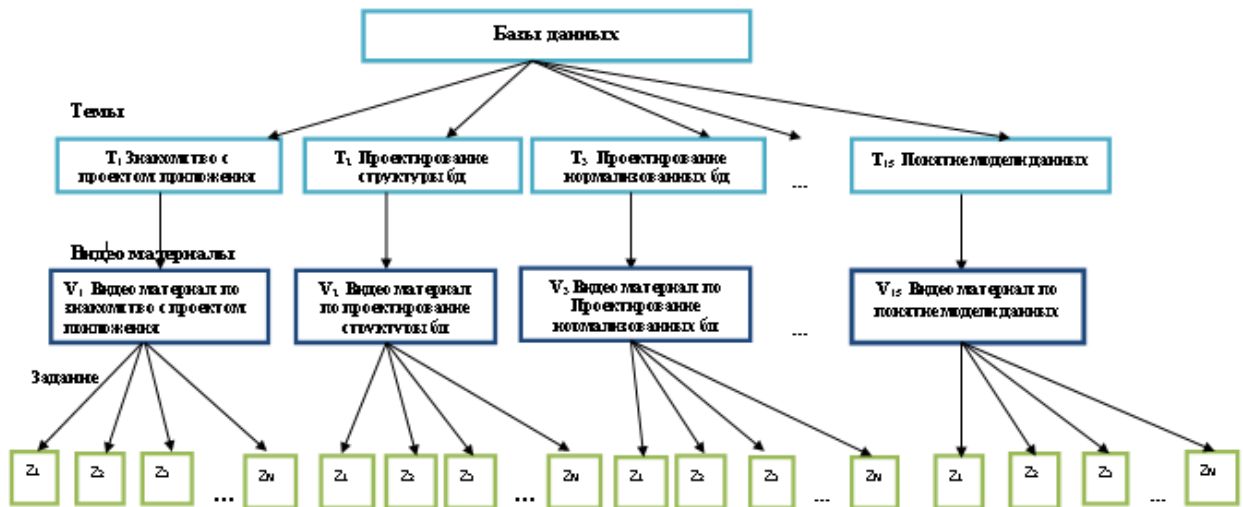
Базы данных

Темы

$T_1$ Знакомство с проектом приложения

$T_1$ Проектирование структуры бд

$T_3$ Проектирование нормализованных бд

...

$T_{15}$ Понятие модели данных

Видео материалы

$V_1$ Видео материал по знакомство с проектом приложения

$V_1$ Видео материал по проектирование структуры бд

$V_3$ Видео материал по Проектирование нормализованных бд

...

$V_{15}$ Видео материал по понятие модели данных

Задание

$z_1$ $z_2$ $z_3$ ... $z_N$ $z_1$ $z_2$ $z_3$ ... $z_N$ $z_1$ $z_2$ $z_3$ ... $z_N$ $z_1$ $z_2$ $z_3$ ... $z_N$